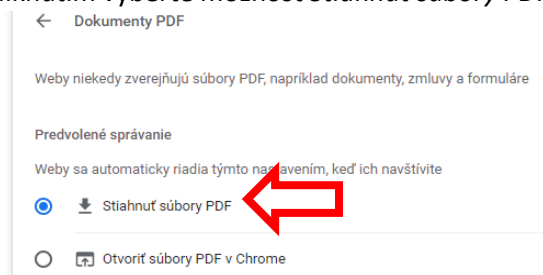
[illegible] Vyberte možnosť Stiahnuť súbory PDF

Dokumenty PDF

Weby niekedy zverejňujú súbory PDF, napríklad dokumenty, zmluvy a formuláre

Predvolené správanie

Weby sa automaticky riadia týmto nastavením, keď ich navštívite

Stiahnuť súbory PDF

Otvoriť súbory PDF v Chrome